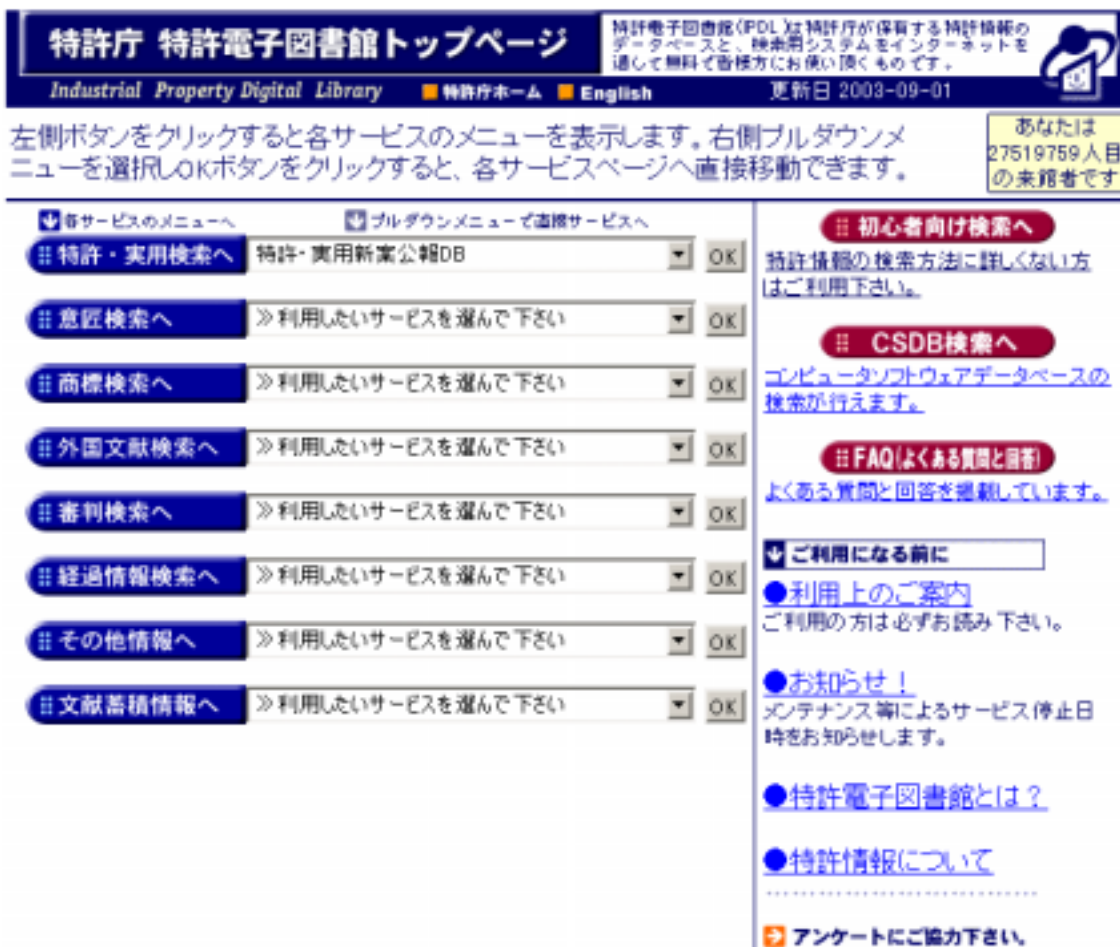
特許庁 特許電子図書館トップページ

特許電子図書館(IPDL)は特許庁が保有する特許情報のデータベースと、検索用システムをインターネットを通じて無料で皆様方にお使い頂くものです。

Industrial Property Digital Library

特許庁ホーム English

更新日 2003-09-01

左側ボタンをクリックすると各サービスのメニューを表示します。右側プルダウンメニューを選択しOKボタンをクリックすると、各サービスページへ直接移動できます。

あなたは 27519759人目の来館者です

各サービスのメニューへ

プルダウンメニューで直接サービスへ

特許・実用検索へ 特許・実用新案公報DB OK

意匠検索へ ≫利用したいサービスを選んで下さい OK

商標検索へ ≫利用したいサービスを選んで下さい OK

外国文献検索へ ≫利用したいサービスを選んで下さい OK

審判検索へ ≫利用したいサービスを選んで下さい OK

経過情報検索へ ≫利用したいサービスを選んで下さい OK

その他情報へ ≫利用したいサービスを選んで下さい OK

文献蓄積情報へ ≫利用したいサービスを選んで下さい OK

初心者向け検索へ

特許情報の検索方法に詳しくない方はご利用下さい。

CSDB検索へ

コンピュータソフトウェアデータベースの検索が行えます。

FAQ(よくある質問と回答)

よくある質問と回答を掲載しています。

ご利用になる前に

●利用上のご案内

ご利用の方は必ずお読み下さい。

●お知らせ!

メンテナンス等によるサービス停止日時をお知らせします。

●特許電子図書館とは?

●特許情報について

アンケートにご協力下さい。